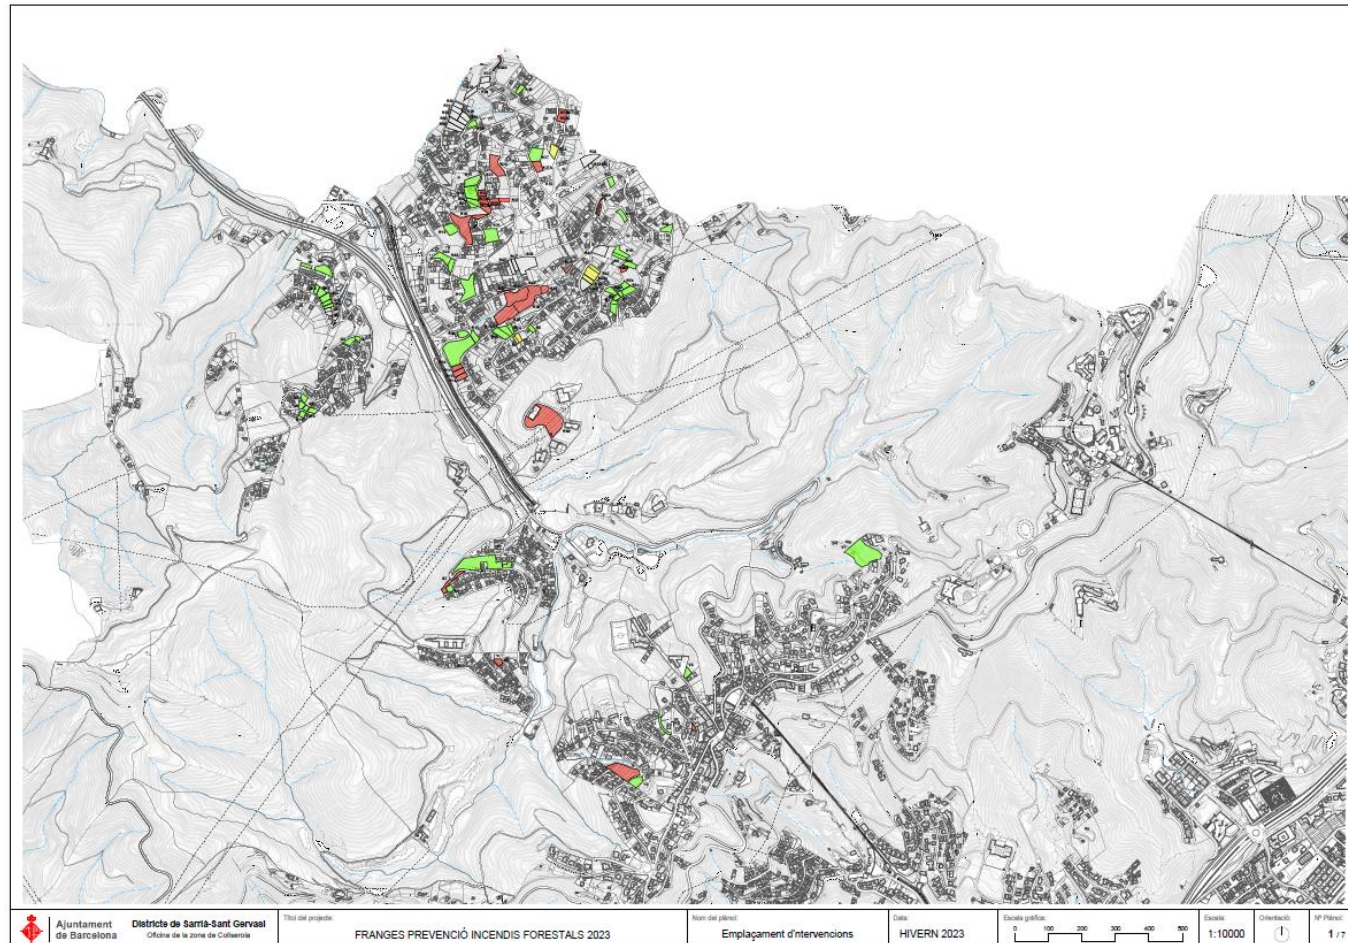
Ajuntament de Barcelona
Districte de Sarrià-Sant Gervasi
Oficina de la zona de Collserola

Títol del projecte:
FRANGES PREVENCIÓ INCENDIS FORESTALS 2023

Nom del plànol:
Emplaçament d'intervencions

Data:
HIVERN 2023

Escala gràfica:
0 100 200 300 400 500

Escala:
1:10000

Orientació:

Nº Plànol:
1 / 7